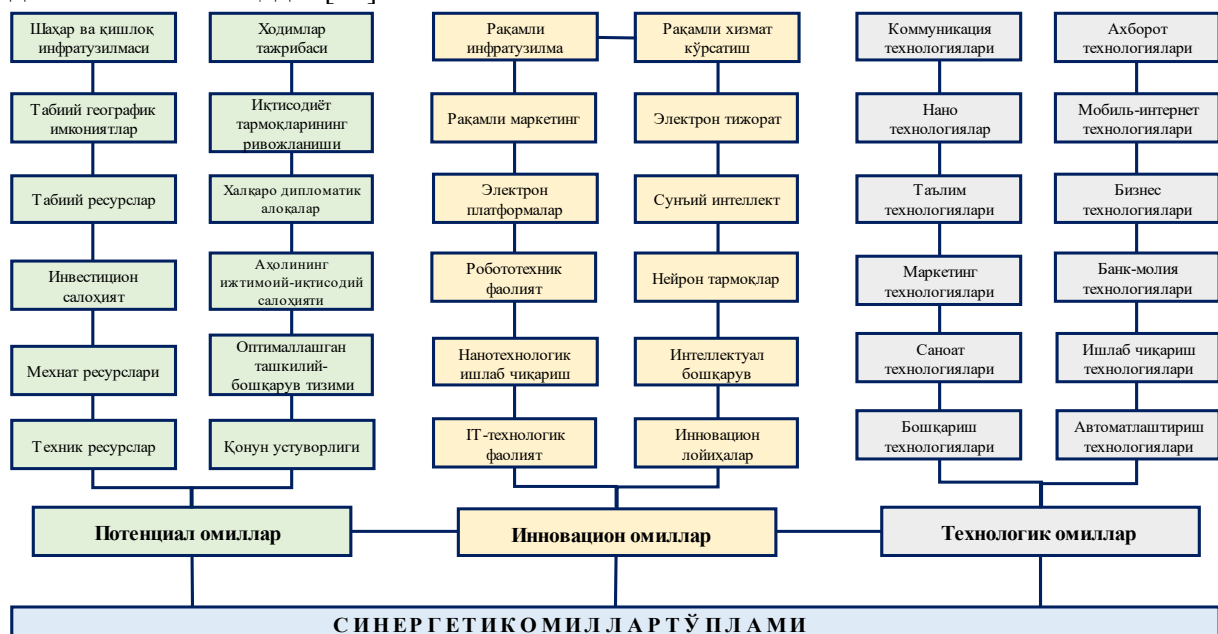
Шаҳар ва қишлоқ инфратузилмаси

Табиий географик имкониятлар

Табиий ресурслар

Инвестицион салоҳият

Меҳнат ресурслари

Техник ресурслар

Ходимлар тажрибаси

Иқтисодиёт тармоқларининг ривожланиши

Халқаро дипломатик алоқалар

Аҳолининг ижтимоий-иқтисодий салоҳияти

Оптималлашган ташкилий-бошқарув тизими

Қонун устуворлиги

Рақамли инфратузилма

Рақамли маркетинг

Электрон платформалар

Робототехник фаолият

Нанотехнологик ишлаб чиқариш

IT-технологик фаолият

Рақамли хизмат кўрсатиш

Электрон тижорат

Сунъий интеллект

Нейрон тармоқлар

Интеллектуал бошқарув

Инновацион лойиҳалар

Коммуникация технологиялари

Нано технологиялар

Таълим технологиялари

Маркетинг технологиялари

Саноат технологиялари

Бошқариш технологиялари

Ахборот технологиялари

Мобиль-интернет технологиялари

Бизнес технологиялари

Банк-молия технологиялари

Ишлаб чиқариш технологиялари

Автоматлаштириш технологиялари

Потенциал омиллар

Инновацион омиллар

Технологик омиллар

СИНЕРГЕТИКОМИЛЛАРТЎПЛАМИ